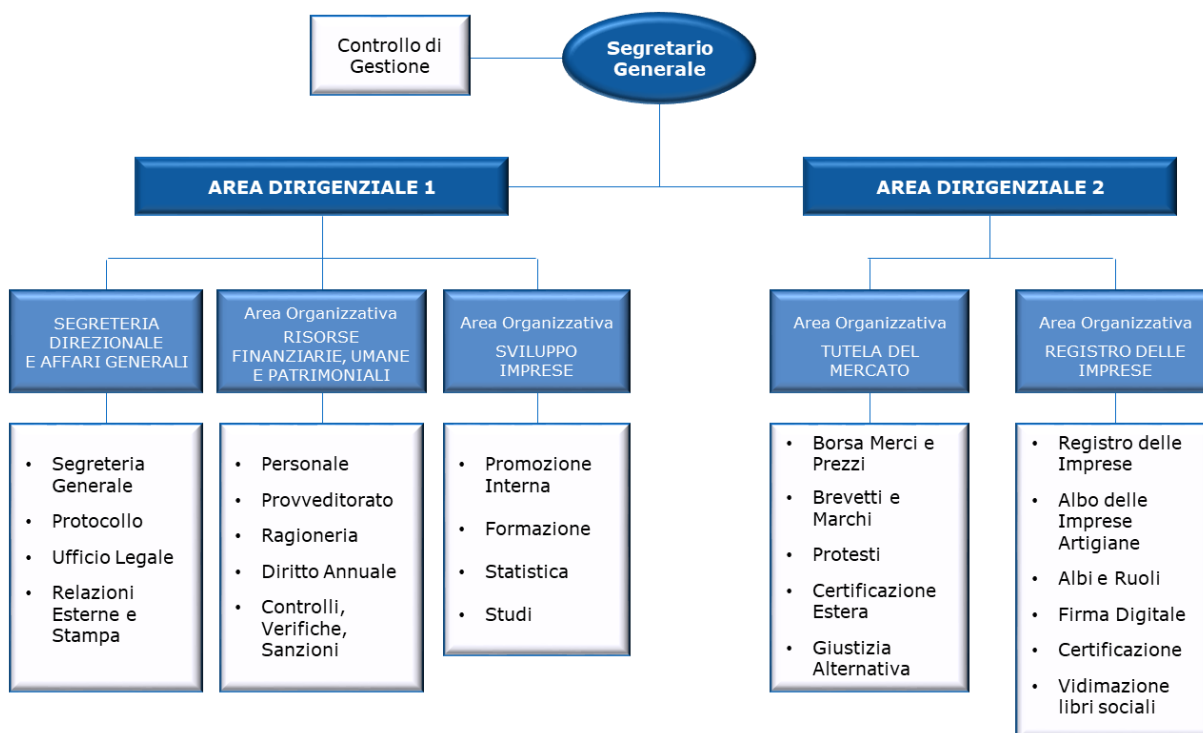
Controllo di Gestione

Segretario Generale

AREA DIRIGENZIALE 1

AREA DIRIGENZIALE 2

SEGRETERIA DIREZIONALE E AFFARI GENERALI

- Segreteria Generale
- Protocollo
- Ufficio Legale
- Relazioni Esterne e Stampa

Area Organizzativa RISORSE FINANZIARIE, UMANE E PATRIMONIALI

- Personale
- Provveditorato
- Ragioneria
- Diritto Annuale
- Controlli, Verifiche, Sanzioni

Area Organizzativa SVILUPPO IMPRESE

- Promozione Interna
- Formazione
- Statistica
- Studi

Area Organizzativa TUTELA DEL MERCATO

- Borsa Merci e Prezzi
- Brevetti e Marchi
- Protesti
- Certificazione Estera
- Giustizia Alternativa

Area Organizzativa REGISTRO DELLE IMPRESE

- Registro delle Imprese
- Albo delle Imprese Artigiane
- Albi e Ruoli
- Firma Digitale
- Certificazione
- Vidimazione libri sociali